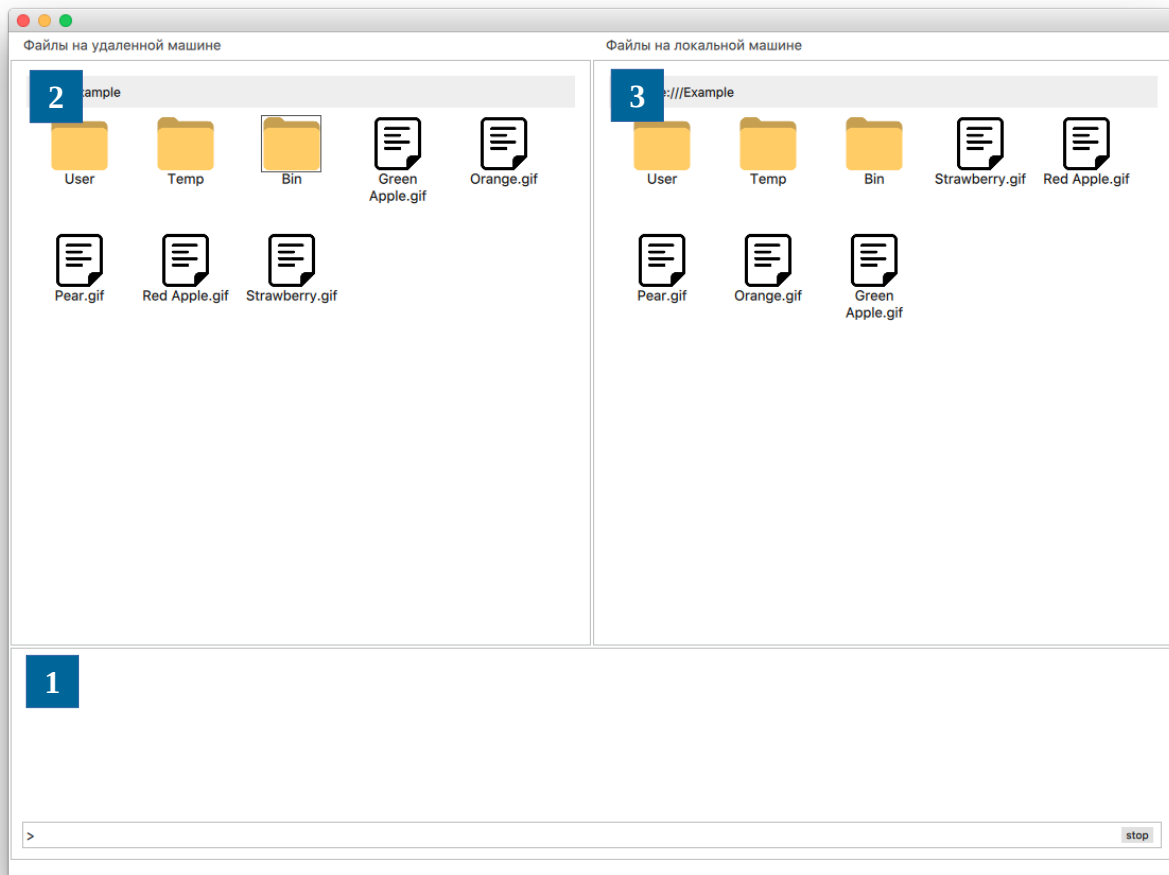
Файлы на удаленной машине

Файлы на локальной машине

2

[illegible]xample

User

Temp

Bin

Green Apple.gif

Orange.gif

Pear.gif

Red Apple.gif

Strawberry.gif

3

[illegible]e:///Example

User

Temp

Bin

Strawberry.gif

Red Apple.gif

Pear.gif

Orange.gif

Green Apple.gif

1

>

stop